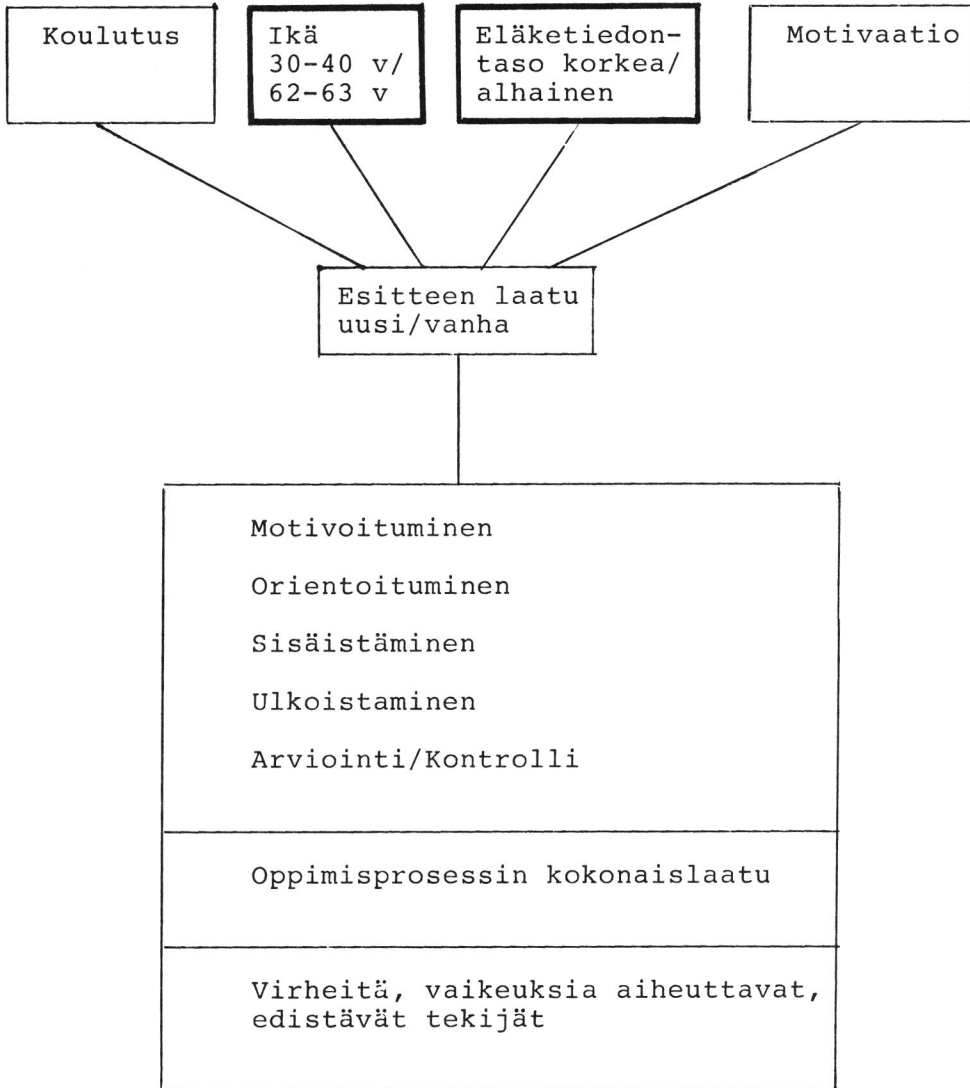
Koulutus

Ikä
30-40 v/
62-63 v

Eläketiedontaso korkea/
alhainen

Motivaatio

Esitteen laatu
uusi/vanha

Motivoituminen

Orientoituminen

Sisäistäminen

Ulkoistaminen

Arviointi/Kontrolli

Oppimisprosessin kokonaislaatu

Virheitä, vaikeuksia aiheuttavat, edistävät tekijät